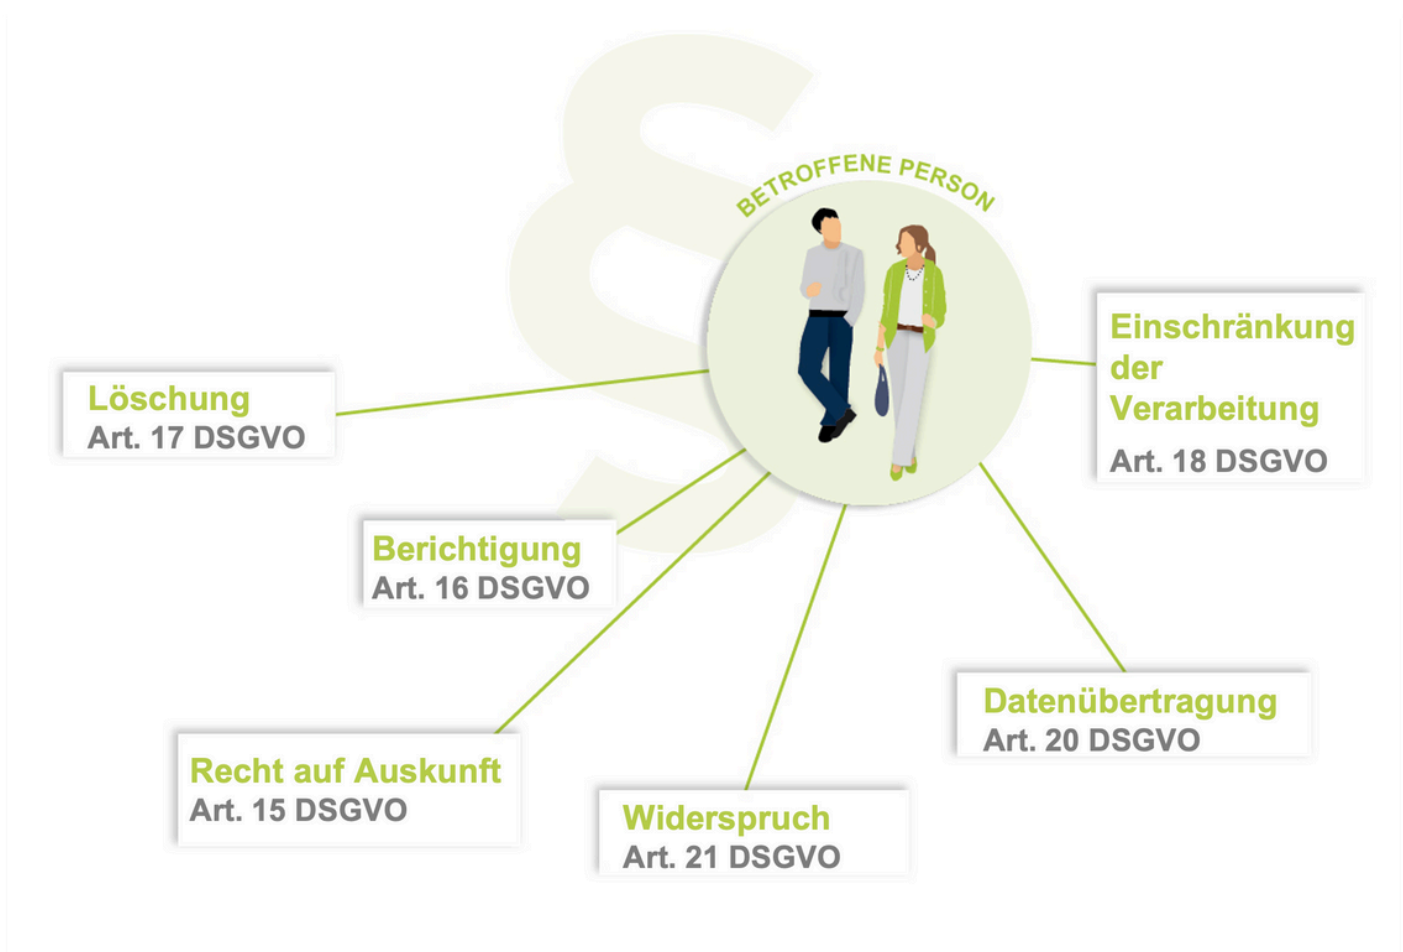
BETROFFENE PERSON

Einschränkung der Verarbeitung
Art. 18 DSGVO

Löschung
Art. 17 DSGVO

Berichtigung
Art. 16 DSGVO

Recht auf Auskunft
Art. 15 DSGVO

Widerspruch
Art. 21 DSGVO

Datenübertragung
Art. 20 DSGVO